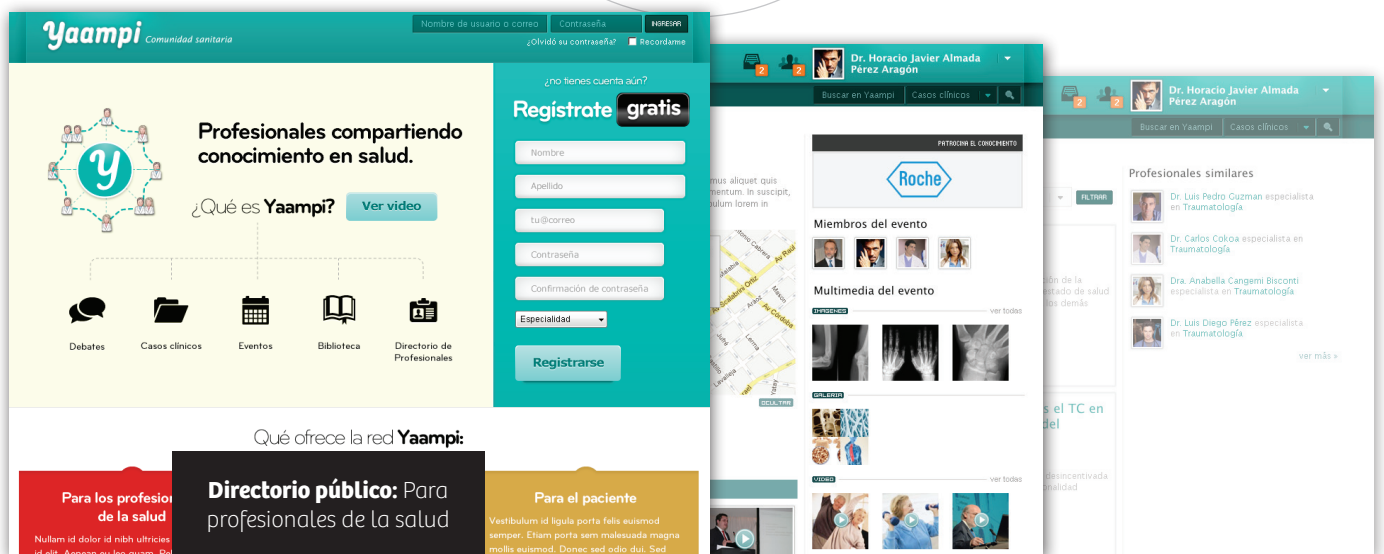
Yaampi Comunidad sanitaria

Nombre de usuario o correo
Contraseña
INGRESAR
¿Olvidó su contraseña?
Recordarme

Profesionales compartiendo conocimiento en salud.

¿Qué es Yaampi?
Ver video

Debates
Casos clínicos
Eventos
Biblioteca
Directorio de Profesionales

¿no tienes cuenta aún?
Regístrate gratis
Nombre
Apellido
tu@correo
Contraseña
Confirmación de contraseña
Especialidad
Registrarse

Qué ofrece la red Yaampi:

Para los profesio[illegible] de la salud
Nullam id dolor id nibh ultricies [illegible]

Directorio público: Para profesionales de la salud

Para el paciente
Vestibulum id ligula porta felis euismod semper. Etiam porta sem malesuada magna mollis euismod. Donec sed odio dui. Sed

2
2
Dr. Horacio Javier Almada Pérez Aragón
Buscar en Yaampi
Casos clínicos

umus aliquet quis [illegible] Nullam. In suscipit, bulum lorem in

PATROCINA EL CONOCIMIENTO
Roche
Miembros del evento
Multimedia del evento
IMÁGENES
ver todas
GALERÍA
VIDEO
ver todas
OCULTAR

2
2
Dr. Horacio Javier Almada Pérez Aragón
Buscar en Yaampi
Casos clínicos
FILTRAR

Profesionales similares
Dr. Luis Pedro Guzman especialista en Traumatología
Dr. Carlos Cokoa especialista en Traumatología
Dra. Anabella Cangemi Bisconti especialista en Traumatología
Dr. Luis Diego Pérez especialista en Traumatología
ver más »

s el TC en del